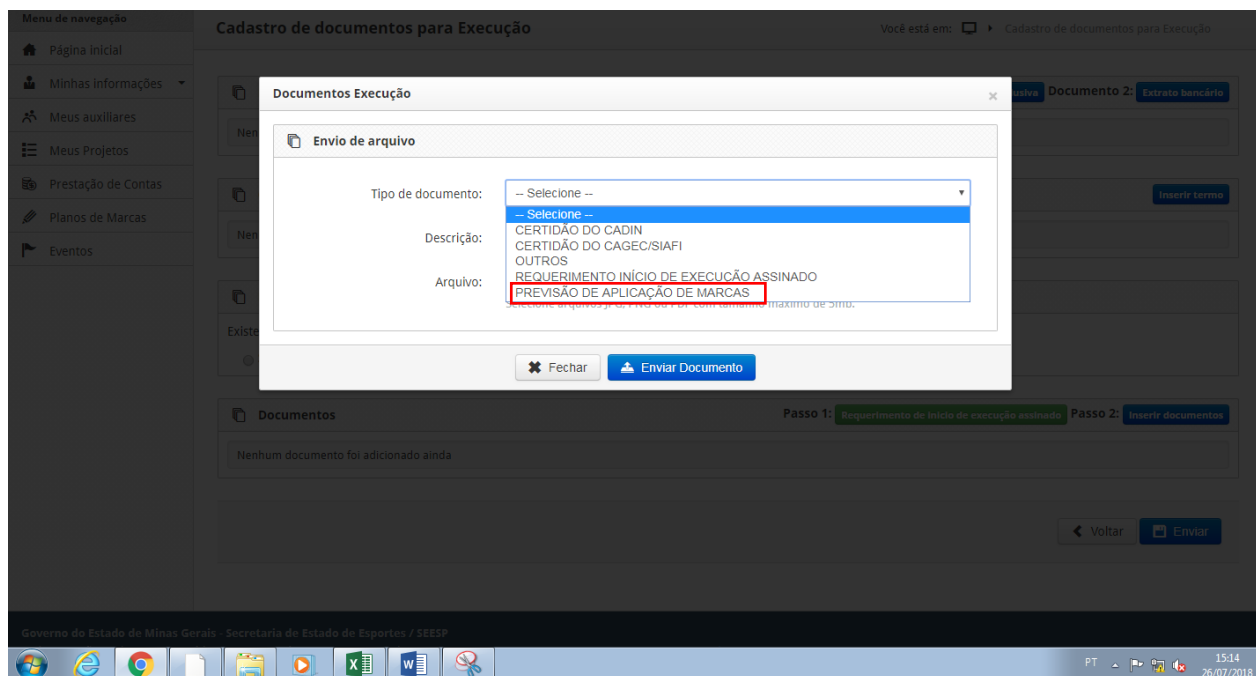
Menu de navegação

Página inicial

Minhas informações

Meus auxiliares

Meus Projetos

Prestação de Contas

Planos de Marcas

Eventos

Cadastro de documentos para Execução

Você está em: Cadastro de documentos para Execução

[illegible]usiva Documento 2: Extrato bancário

Nen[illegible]

Inserir termo

Nen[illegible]

Existe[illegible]

Documentos Execução

Envio de arquivo

Tipo de documento: -- Selecione --

-- Selecione --
CERTIDÃO DO CADIN
CERTIDÃO DO CAGEC/SIAFI
OUTROS
REQUERIMENTO INÍCIO DE EXECUÇÃO ASSINADO
PREVISÃO DE APLICAÇÃO DE MARCAS

Descrição:

Arquivo:

Selecione arquivos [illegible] com tamanho máximo de 5mb.

Fechar

Enviar Documento

Documentos

Passo 1: Requerimento de início de execução assinado Passo 2: Inserir documentos

Nenhum documento foi adicionado ainda

Voltar

Enviar

Governo do Estado de Minas Gerais - Secretaria de Estado de Esportes / SEESP

PT

15:14
26/07/2018